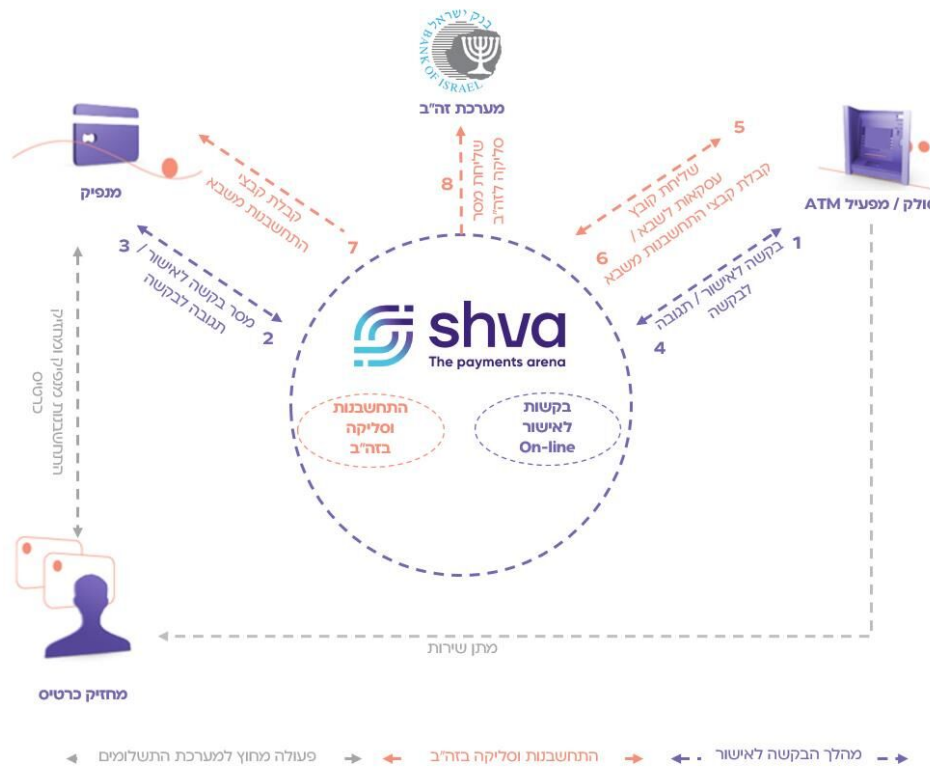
בנק ישראל
BANK OF ISRAEL
מערכת זה"ב

מנפיק

סולק / מפעיל ATM

5
שליחת קובץ עסקאות לשבא / קבלת קבצי התחשבנות משבא
6

8
שליחת מסר סליקה לזה"ב

7
קבלת קבצי התחשבנות משבא

3
בקשה לאישור / מסר בקשה לאישור / תגובה לבקשה
2

1
בקשה לאישור / תגובה לבקשה
4

shva
The payments arena

התחשבנות וסליקה בזה"ב

בקשות לאישור On-line

כרטיס
חיובים וזיכויים

מחזיק כרטיס

מתן שירות

מהלך הבקשה לאישור
התחשבנות וסליקה בזה"ב
פעולה מחוץ למערכת התשלומים